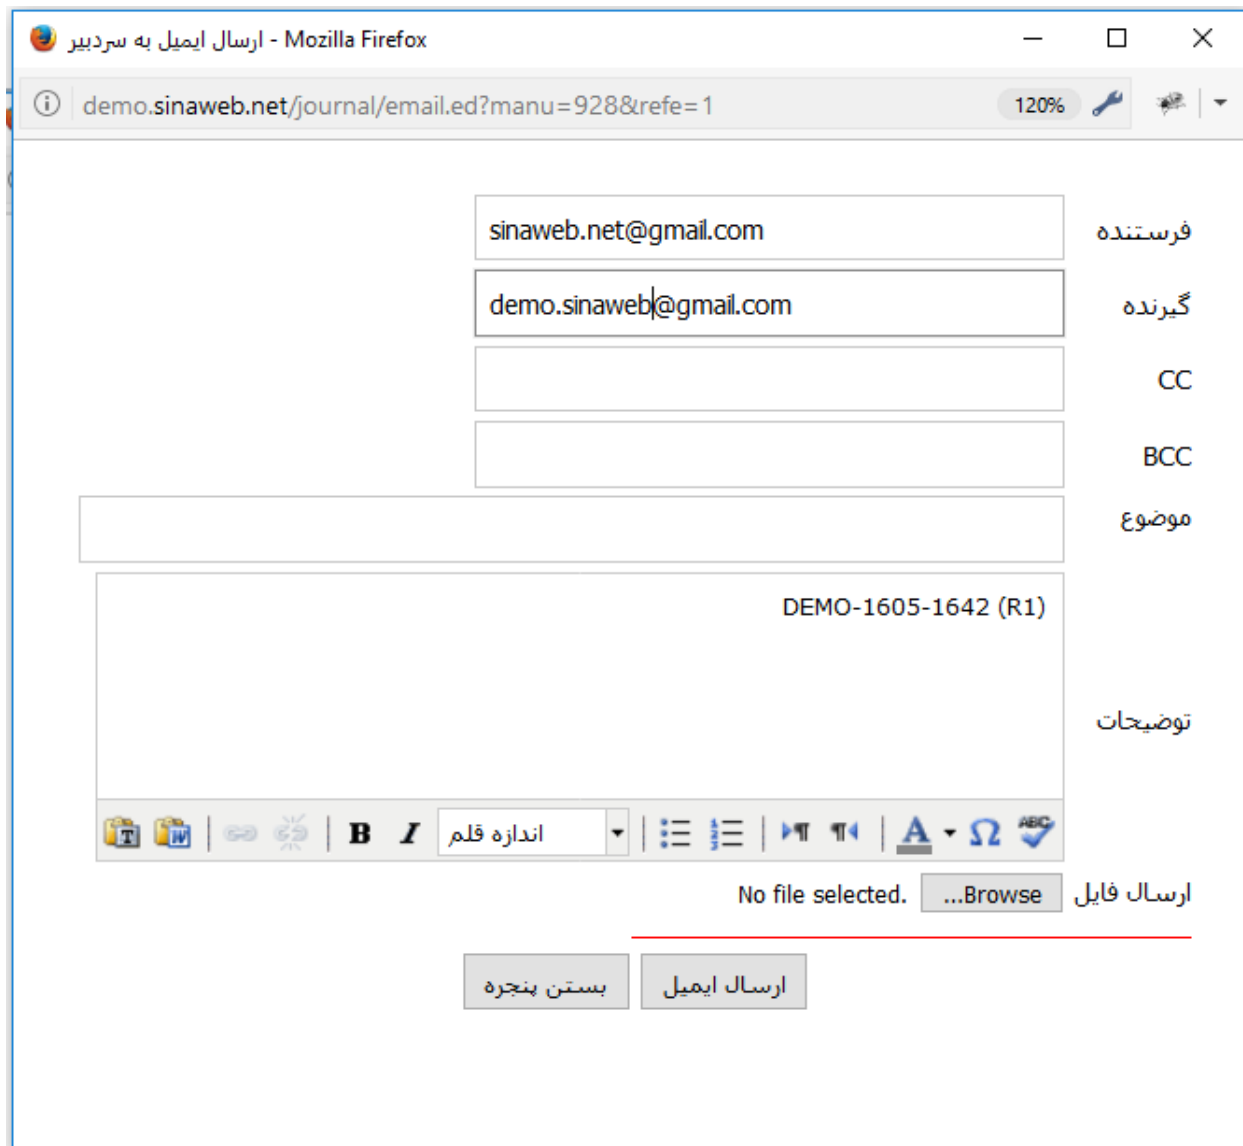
ارسال ایمیل به سردبیر - Mozilla Firefox

demo.sinaweb.net/journal/email.ed?manu=928&refe=1

120%

فرستنده
sinaweb.net@gmail.com

گیرنده
demo.sinaweb@gmail.com

CC

BCC

موضوع

توضیحات
DEMO-1605-1642 (R1)

B I اندازه قلم

ارسال فایل ...Browse No file selected.

ارسال ایمیل بستن پنجره